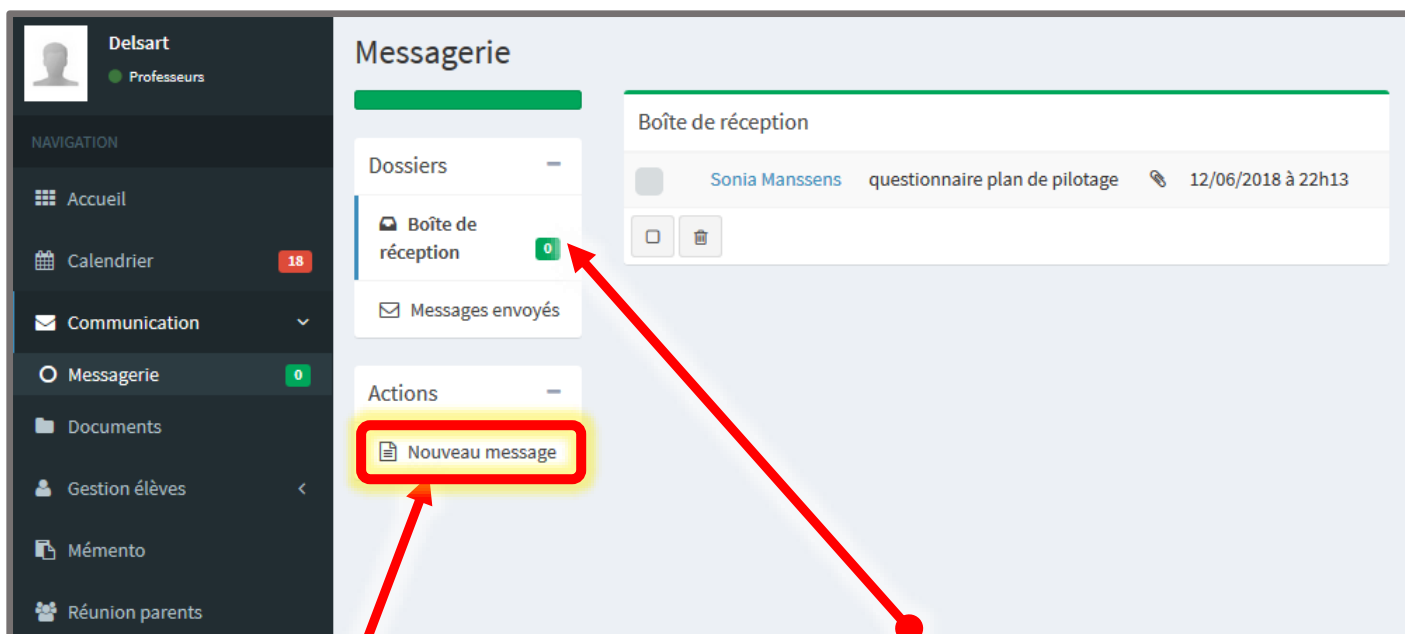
Delsart
Professeurs

NAVIGATION

Accueil

Calendrier 18

Communication

Messagerie 0

Documents

Gestion élèves

Mémento

Réunion parents

Messagerie

Dossiers –

Boîte de réception 0

Messages envoyés

Actions –

Nouveau message

Boîte de réception

| Sonia Manssens | questionnaire plan de pilotage | 12/06/2018 à 22h13 |